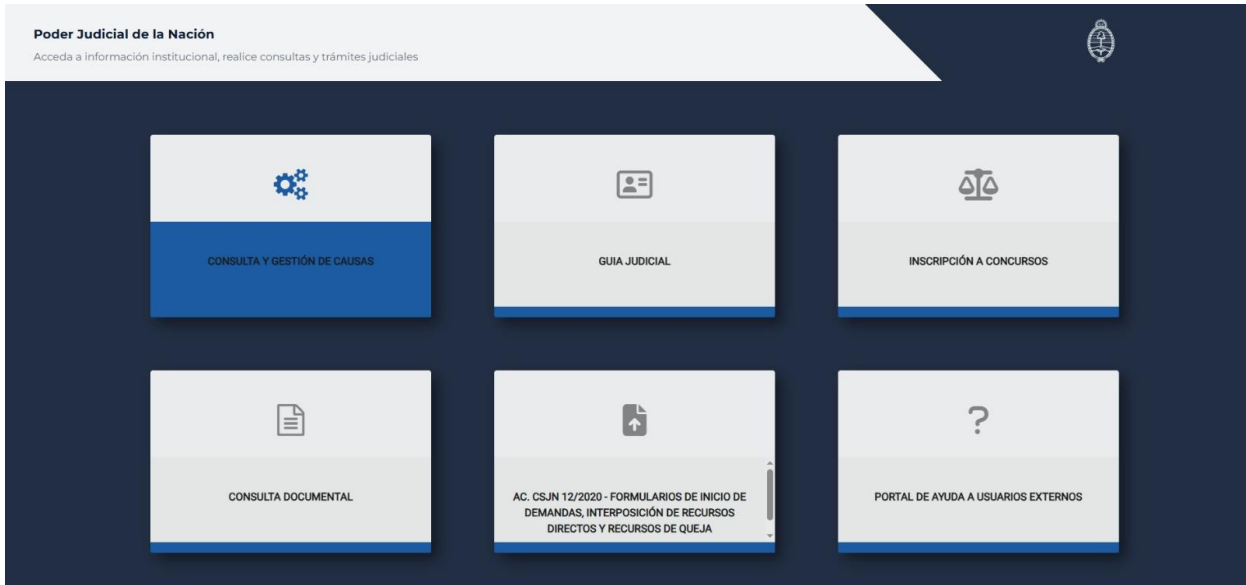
Poder Judicial de la Nación
Acceda a información institucional, realice consultas y trámites judiciales

CONSULTA Y GESTIÓN DE CAUSAS

GUIA JUDICIAL

INSCRIPCIÓN A CONCURSOS

CONSULTA DOCUMENTAL

AC. CSJN 12/2020 - FORMULARIOS DE INICIO DE DEMANDAS, INTERPOSICIÓN DE RECURSOS DIRECTOS Y RECURSOS DE QUEJA

?

PORTAL DE AYUDA A USUARIOS EXTERNOS